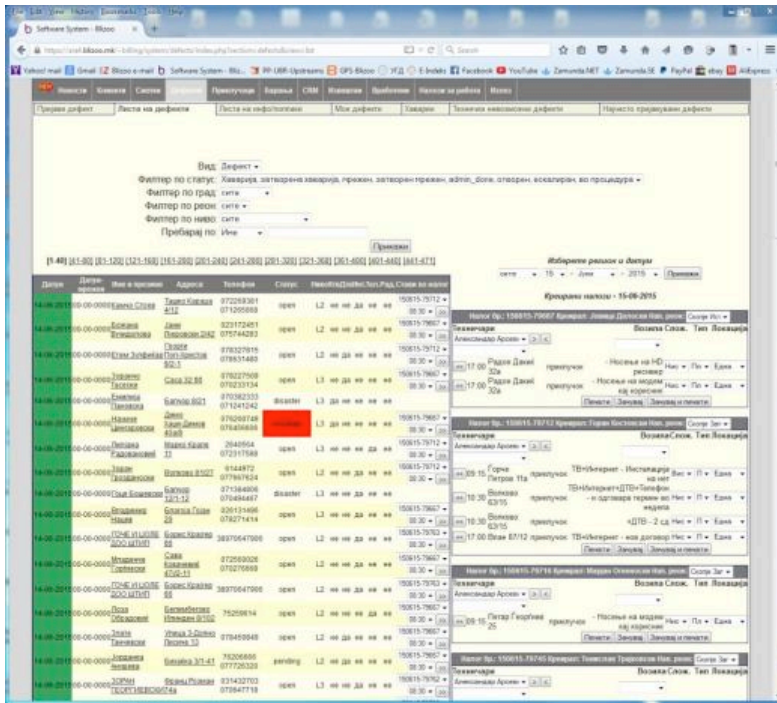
Software System - Blizoo

Вид: Дефект
Филтер по статус: Хаварија, затворена хаварија, префрлен, затворен префрлен, admin_done, отворен, ескалиран, во процедура
Филтер по град: сите
Филтер по реон: сите
Филтер по ниво: сите
Пребарај по: Име

Прикажи

[1-40] [41-80] [81-120] [121-160] [161-200] [201-240] [241-280] [281-320] [321-360] [361-400] [401-440] [441-471]

Изберете реонот и датум

сите 15 Јуни 2015 Прикажи

Креирани налози - 15-06-2015

| Датум | Адреса | Телефон | Статус |
|---|---|---|---|
| 14-06-2015 | | 072269361 071265668 | open |
| 14-06-2015 | | 023172451 075744263 | open |
| 14-06-2015 | | 070327615 | open |
| 14-06-2015 | | 078227508 070233134 | open |
| 14-06-2015 | Бутелска 8/21 | 070362333 071241242 | disaster |
| 14-06-2015 | | 076269748 | |
| 14-06-2015 | | 2640904 072317588 | open |
| 14-06-2015 | | 6144872 077867624 | open |
| 14-06-2015 | | 071384806 070494467 | disaster |
| 14-06-2015 | | 026131466 078271414 | open |
| 14-06-2015 | | 38970647066 | open |
| 14-06-2015 | | 072569026 070276669 | open |
| 14-06-2015 | | 38970647066 | open |
| 14-06-2015 | | 75259814 | open |
| 14-06-2015 | | 070459848 | open |
| 14-06-2015 | | 75206666 077725320 | pending |
| 14-06-2015 | | 031432703 078647718 | open |

Налог бр.: 150615-79697 Креирал: Ленида Долоски Нал. реон: Скопје Исток

Техничари | Возила | Слож. | Тип | Локација

17:00 Радоје Дакиќ 32а | приклучок | - Носење на HD ресивер
17:00 Радоје Дакиќ 32а | приклучок | - Носење на модем кај корисник

Печати Зачувај Зачувај и печати

Налог бр.: 150615-79712 Креирал: Горан Костовски Нал. реон: Скопје Запад

09:15 Горче Петров 11а | приклучок | ТВ+Интернет - Инсталација на нет
10:30 Волкова 63/15 | приклучок | ТВ+Интернет+ДТВ+Телефон - и договара термин во недела
10:30 Волкова 63/15 | приклучок | -ДТВ - 2 сд
17:00 Влае 87/12 | приклучок | ТВ+Интернет - ков договор

Печати Зачувај Зачувај и печати

Налог бр.: 150615-79716

09:15 Петар Георгиев 25 | приклучок | - Носење на модем кај корисник

Печати Зачувај Зачувај и печати

Налог бр.: 150615-79745

Техничари | Возила | Слож. | Тип | Локација